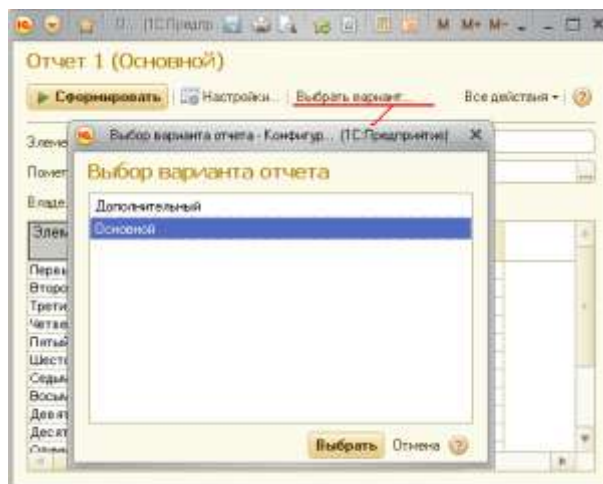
(1С:Предпр M M+ M-

Отчет 1 (Основной)

Сформировать | Настройки... | Выбрать вариант... | Все действия ▾ | ?

Элеме

Помет

Владе

Элем

Перв
Второ
Трети
Четве
Пятый
Шесто
Седьм
Восьм
Девят
Десят

Выбор варианта отчета - Конфигур... (1С:Предприятие) ×

Выбор варианта отчета

Дополнительный
Основной

Выбрать Отмена ?